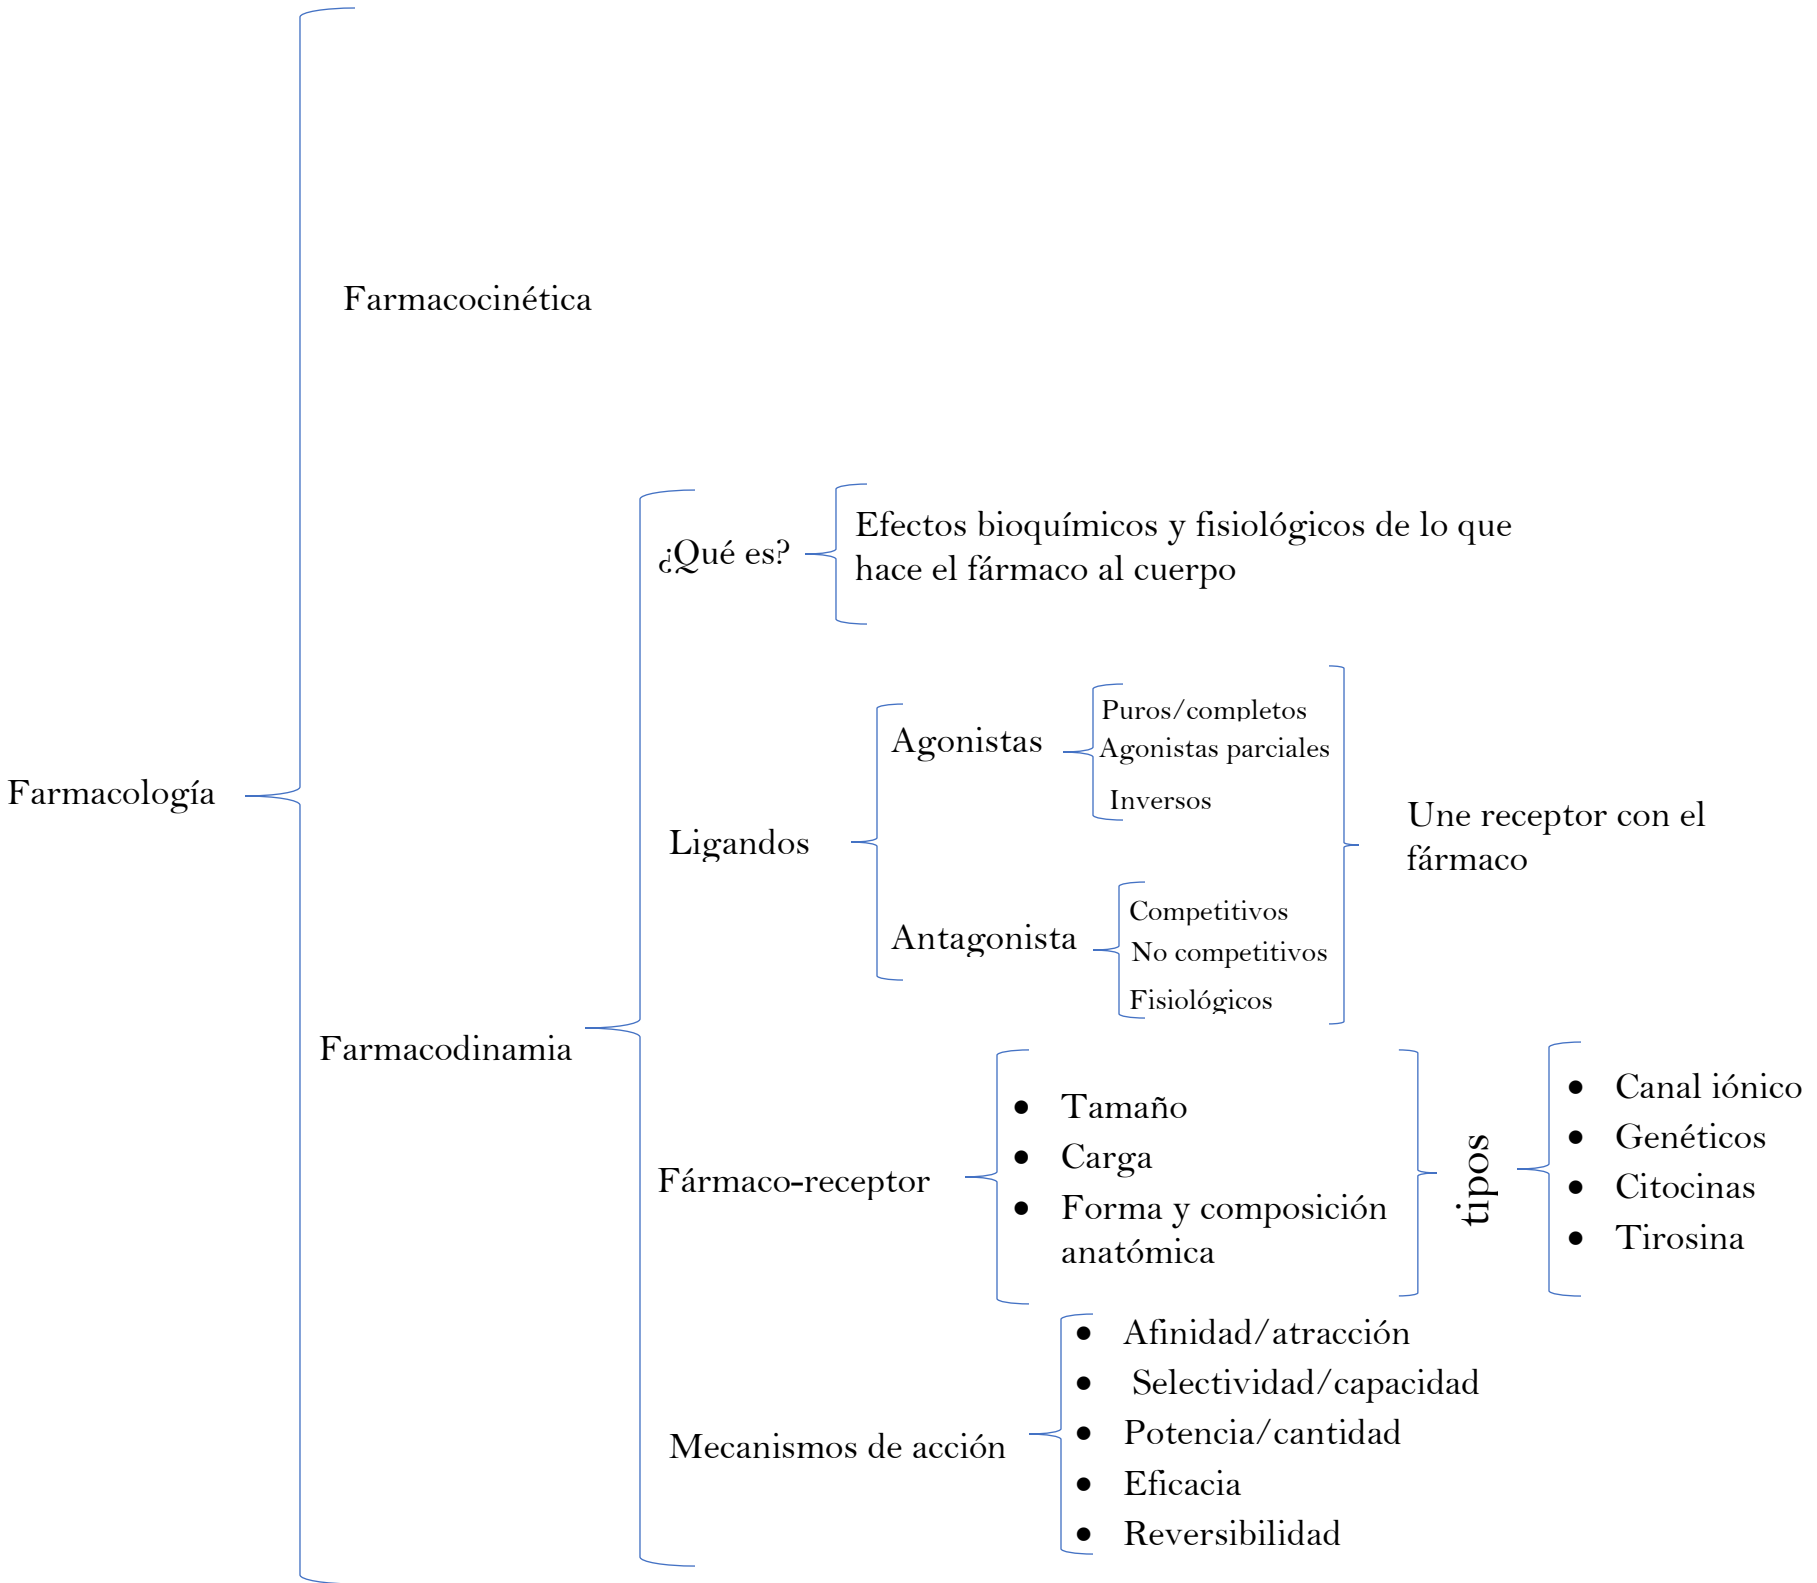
Farmacología

Farmacocinética

Farmacodinamia

¿Qué es?

Efectos bioquímicos y fisiológicos de lo que hace el fármaco al cuerpo

Ligandos

Agonistas

Puros/completos
Agonistas parciales
Inversos

Antagonista

Competitivos
No competitivos
Fisiológicos

Une receptor con el fármaco

Fármaco-receptor

- Tamaño
- Carga
- Forma y composición anatómica

tipos

- Canal iónico
- Genéticos
- Citocinas
- Tirosina

Mecanismos de acción

- Afinidad/atracción
- Selectividad/capacidad
- Potencia/cantidad
- Eficacia
- Reversibilidad